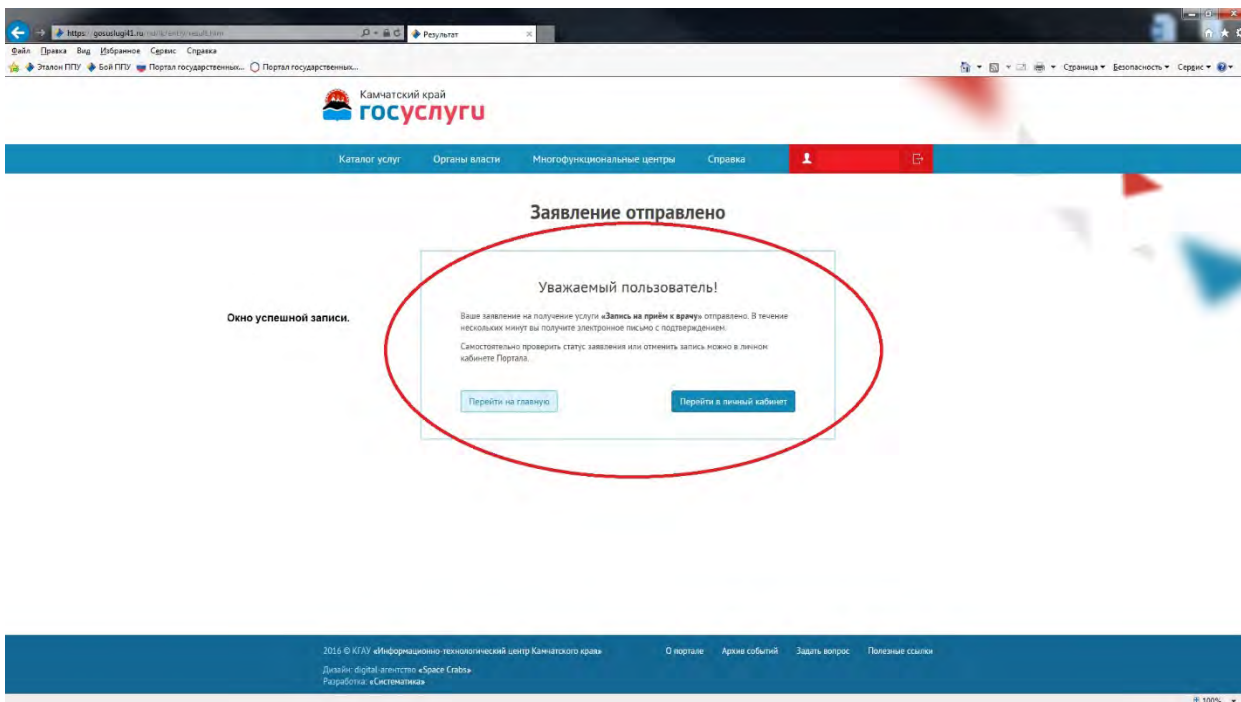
https://gosuslugi41.ru/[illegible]
Результат

Файл Правка Вид Избранное Сервис Справка

Эталон ППУ Бой ППУ Портал государственных... Портал государственных...

Страница Безопасность Сервис

Камчатский край
госуслуги

Каталог услуг Органы власти Многофункциональные центры Справка

Заявление отправлено

Окно успешной записи.

Уважаемый пользователь!

Ваше заявление на получение услуги «Запись на приём к врачу» отправлено. В течение нескольких минут вы получите электронное письмо с подтверждением.

Самостоятельно проверить статус заявления или отменить запись можно в личном кабинете Портала.

Перейти на главную

Перейти в личный кабинет

2016 © КГАУ «Информационно-технологический центр Камчатского края»

Дизайн: digital-агентство «Space Crabs»
Разработка: «Систематика»

О портале Архив событий Задать вопрос Полезные ссылки

100%